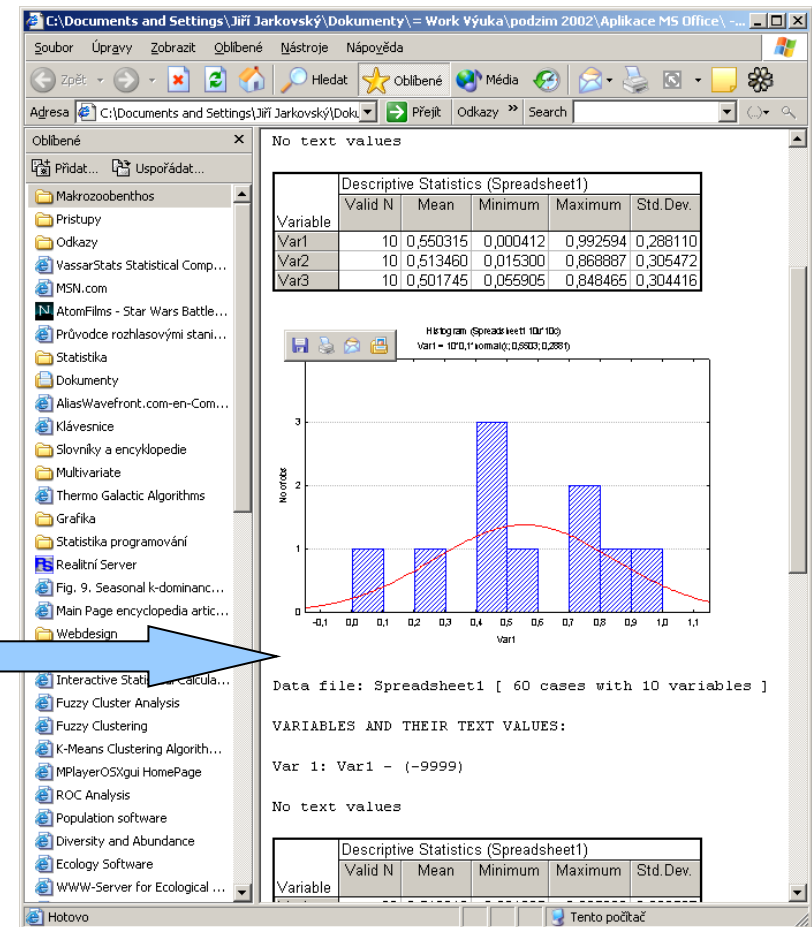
C:\Documents and Settings\Jiří Jarkovský\Dokumenty\= Work Výuka\podzim 2002\Aplikace MS Office\ -...

Soubor Úpravy Zobrazit Oblíbené Nástroje Nápověda

Zpět Hledat Oblíbené Média

Adresa C:\Documents and Settings\Jiří Jarkovský\Doku Přejít Odkazy » Search

Oblíbené ×

Přidat... Uspořádat...

Makrozoobenthos
Pristupy
Odkazy
VassarStats Statistical Comp...
MSN.com
AtomFilms - Star Wars Battle...
Průvodce rozhlasovými stani...
Statistika
Dokumenty
AliasWavefront.com-en-Com...
Klávesnice
Slovníky a encyklopedie
Multivariate
Thermo Galactic Algorithms
Grafika
Statistika programování
Realitní Server
Fig. 9. Seasonal k-dominanc...
Main Page encyclopedia artic...
Webdesign
Interactive Stati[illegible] Calcula...
Fuzzy Cluster Analysis
Fuzzy Clustering
K-Means Clustering Algorith...
MPlayerOSXgui HomePage
ROC Analysis
Population software
Diversity and Abundance
Ecology Software
WWW-Server for Ecological ...

No text values

| Variable | Valid N | Mean | Minimum | Maximum | Std.Dev. |
|---|---|---|---|---|---|
| Var1 | 10 | 0,550315 | 0,000412 | 0,992594 | 0,288110 |
| Var2 | 10 | 0,513460 | 0,015300 | 0,868887 | 0,305472 |
| Var3 | 10 | 0,501745 | 0,055905 | 0,848465 | 0,304416 |

Descriptive Statistics (Spreadsheet1)

Histogram (Spreadsheet1 10v*10c)
Var1 = 10*0,1*normal(x; 0,5503; 0,2881)

No of obs
0 1 2 3
-0,1 0,0 0,1 0,2 0,3 0,4 0,5 0,6 0,7 0,8 0,9 1,0 1,1
Var1

Data file: Spreadsheet1 [ 60 cases with 10 variables ]

VARIABLES AND THEIR TEXT VALUES:

Var 1: Var1 - (-9999)

No text values

| Variable | Valid N | Mean | Minimum | Maximum | Std.Dev. |
|---|---|---|---|---|---|

Descriptive Statistics (Spreadsheet1)

Hotovo
Tento počítač